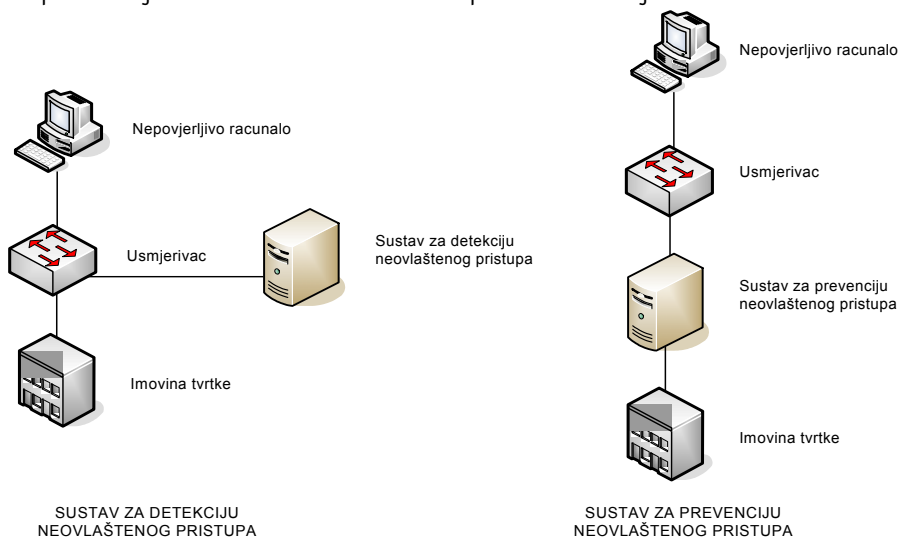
Nepovjerljivo racunalo

Usmjerivac

Sustav za detekciju neovlaštenog pristupa

Imovina tvrtke

SUSTAV ZA DETEKCIJU NEOVLAŠTENOG PRISTUPA

Nepovjerljivo racunalo

Usmjerivac

Sustav za prevenciju neovlaštenog pristupa

Imovina tvrtke

SUSTAV ZA PREVENCIJU NEOVLAŠTENOG PRISTUPA